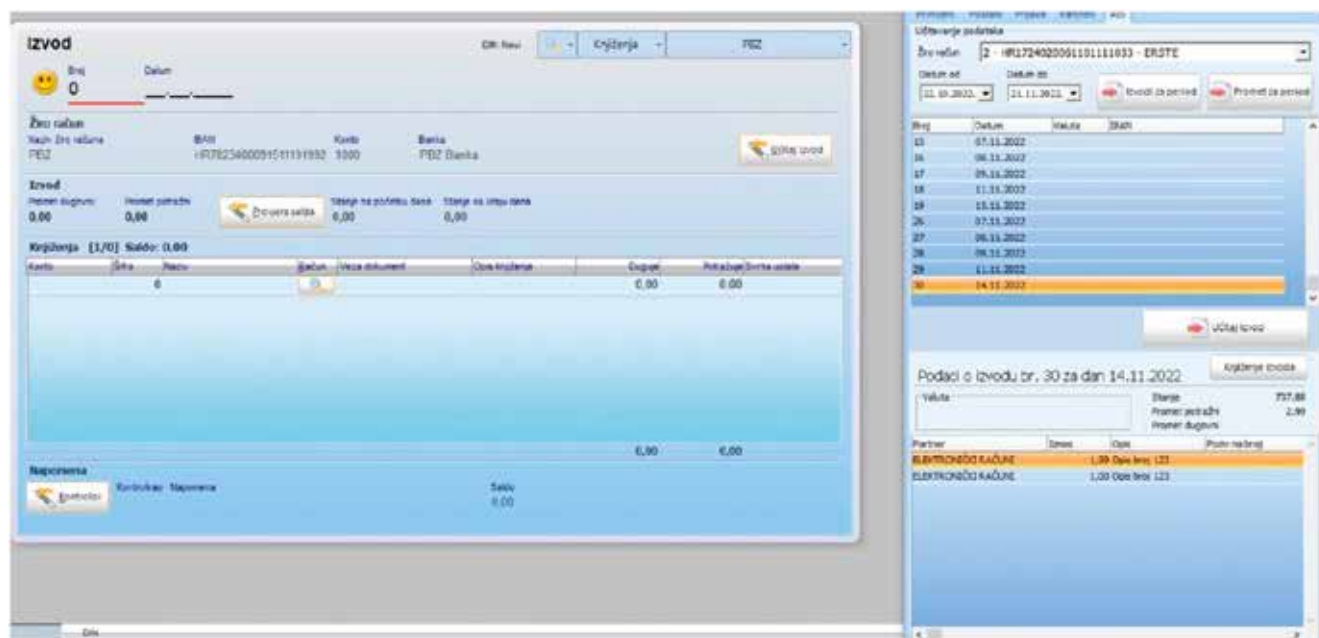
Izvod

Broj
0

Datum
__.__.____

Dit: Novi

Knjiženja

PBZ

Žiro račun
Naziv žiro računa
PBZ

IBAN
HR7823400091511119932

Konto
1000

Banka
PBZ Banka

Učitaj izvod

Izvod
Promet dugovni
0,00

Promet potražni
0,00

Provjera salda

Stanje na početku dana
0,00

Stanje na kraju dana
0,00

Knjiženja [1/0] Saldo: 0,00

| Konto | Šifra | Naziv | Račun | Veza dokument | Opis knjiženja | Duguje | Potražuje | Šifra naloga |
|---|---|---|---|---|---|---|---|---|
| | | 0 | | | | 0,00 | 0,00 | |

0,00 0,00

Napomena
Kontroliraj

Kontroliraj Napomena

Saldo
0,00

Učitavanje podataka

Žiro račun 2 - HR1724020061101111033 - ERSTE

Datum od
31.10.2022.

Datum do
21.11.2022.

Izvodi za period

Promet za period

| Broj | Datum | Valuta | IBAN |
|---|---|---|---|
| 15 | 07.11.2022 | | |
| 16 | 08.11.2022 | | |
| 17 | 09.11.2022 | | |
| 18 | 11.11.2022 | | |
| 19 | 15.11.2022 | | |
| 26 | 07.11.2022 | | |
| 27 | 08.11.2022 | | |
| 28 | 09.11.2022 | | |
| 29 | 11.11.2022 | | |
| 30 | 14.11.2022 | | |

Učitaj izvod

Podaci o izvodu br. 30 za dan 14.11.2022

Knjiženje izvoda

Valuta

Stanje 757,88
Promet potražni 2,99
Promet dugovni

| Partner | Iznos | Opis | Poziv na broj |
|---|---|---|---|
| ELEKTRONIČKI RAČUNI | 1,99 | Opis broj 123 | |
| ELEKTRONIČKI RAČUNI | 1,00 | Opis broj 123 | |